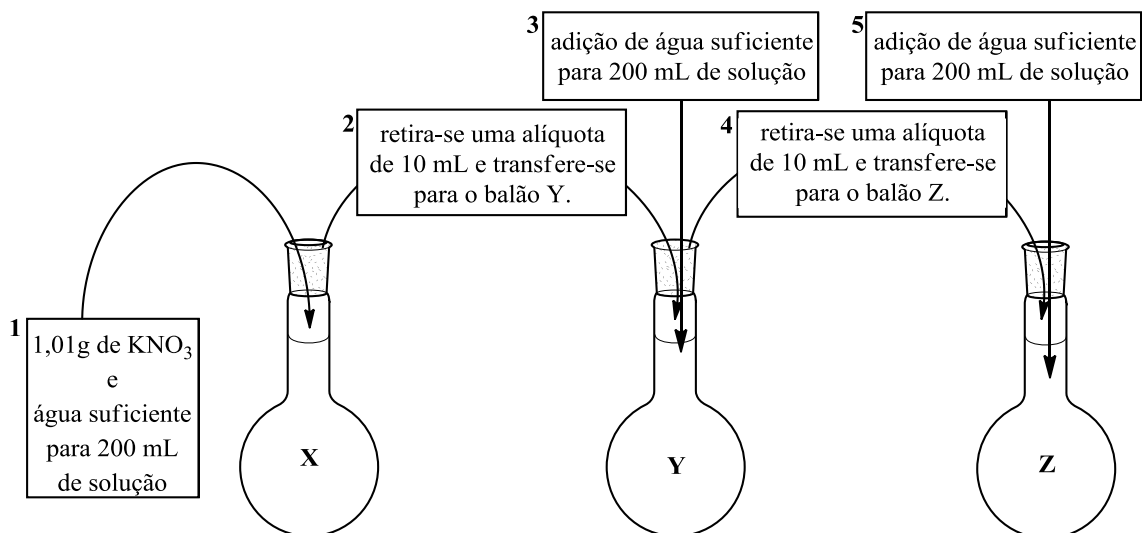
1
1,01g de $KNO_3$
e
água suficiente
para 200 mL
de solução

2
retira-se uma alíquota
de 10 mL e transfere-se
para o balão Y.

X

3
adição de água suficiente
para 200 mL de solução

4
retira-se uma alíquota
de 10 mL e transfere-se
para o balão Z.

Y

5
adição de água suficiente
para 200 mL de solução

Z